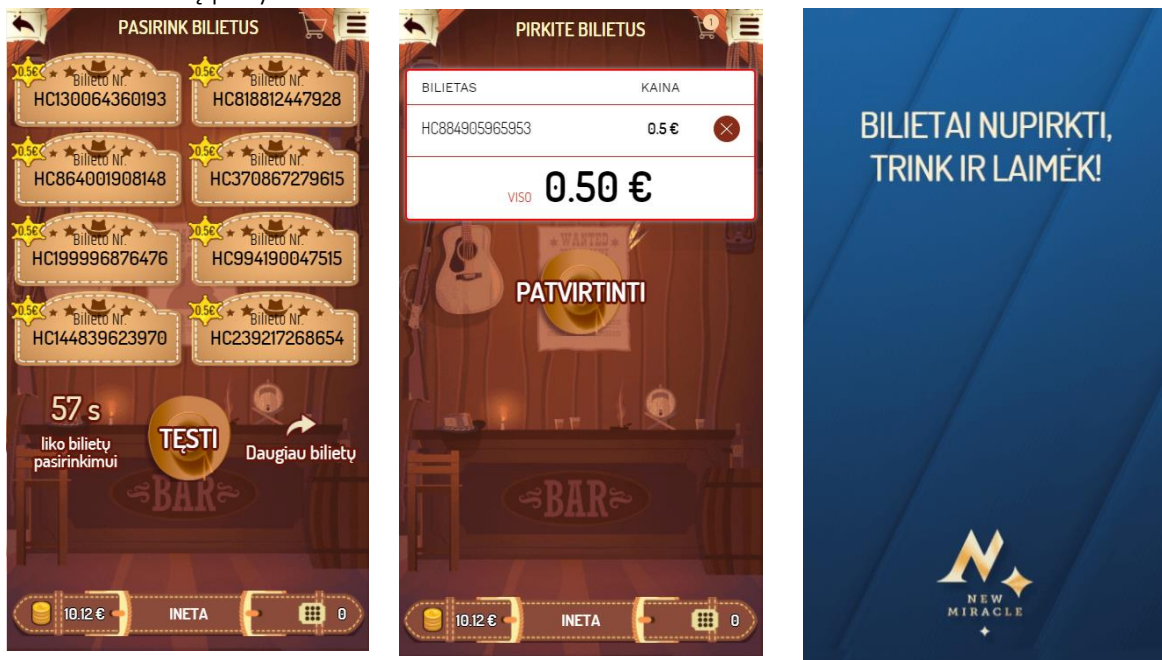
PASIRINK BILIETUS

0.5€ Bilieto Nr. HC130064360193
0.5€ Bilieto Nr. HC818812447928
0.5€ Bilieto Nr. HC864001908148
0.5€ Bilieto Nr. HC370867279615
0.5€ Bilieto Nr. HC199996876476
0.5€ Bilieto Nr. HC994190047515
0.5€ Bilieto Nr. HC144839623970
0.5€ Bilieto Nr. HC239217268654

57 s
liko bilietų pasirinkimui

TĘSTI

Daugiau bilietų

BAR

10.12 € INETA 0

PIRKITE BILIETUS

1

| BILIETAS | KAINA |
|---|---|
| HC884905965953 | 0.5 € |

VISO 0.50 €

WANTED

PATVIRTINTI

BAR

10.12 € INETA 0

BILIETAI NUPIRKTI, TRINK IR LAIMĖK!

NEW MIRACLE